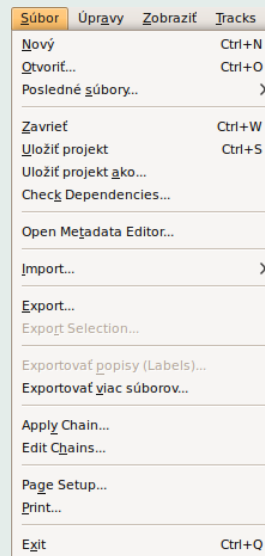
Súbor Úpravy Zobraziť Tracks

Nový Ctrl+N
Otvoriť... Ctrl+O
Posledné súbory...

Zavrieť Ctrl+W
Uložiť projekt Ctrl+S
Uložiť projekt ako...
Check Dependencies...

Open Metadata Editor...

Import...

Export...
Export Selection...

Exportovať popisy (Labels)...
Exportovať viac súborov...

Apply Chain...
Edit Chains...

Page Setup...
Print...

Exit Ctrl+Q